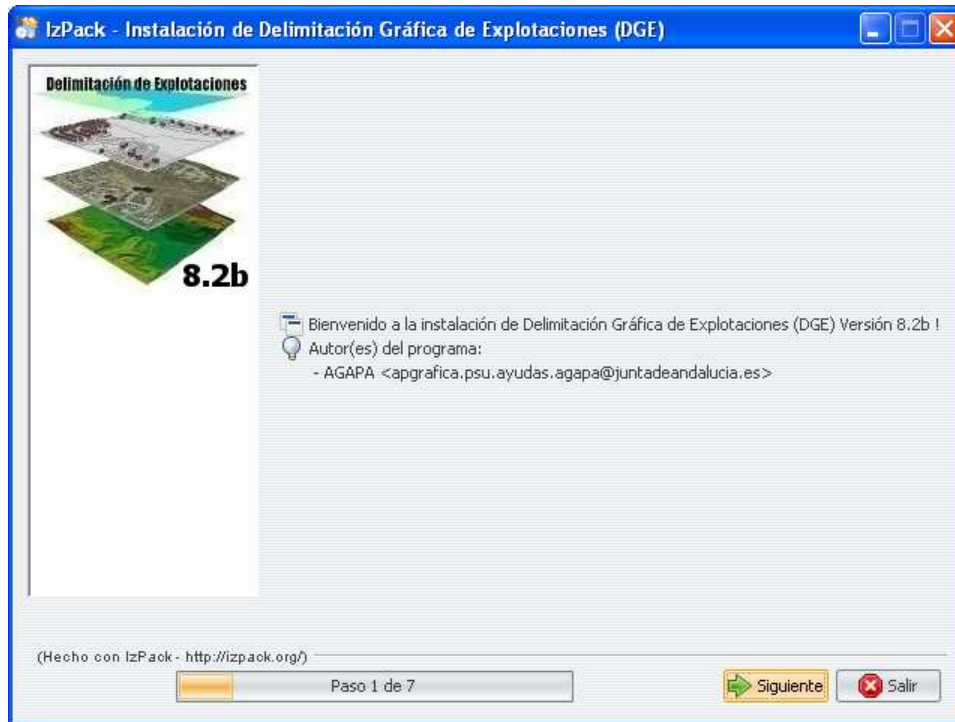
IzPack - Instalación de Delimitación Gráfica de Explotaciones (DGE)

Delimitación de Explotaciones

8.2b

Bienvenido a la instalación de Delimitación Gráfica de Explotaciones (DGE) Versión 8.2b !
Autor(es) del programa:
- AGAPA <apgrafica.psu.ayudas.agapa@juntadeandalucia.es>

(Hecho con IzPack - http://izpack.org/)

Paso 1 de 7

Siguiente

Salir